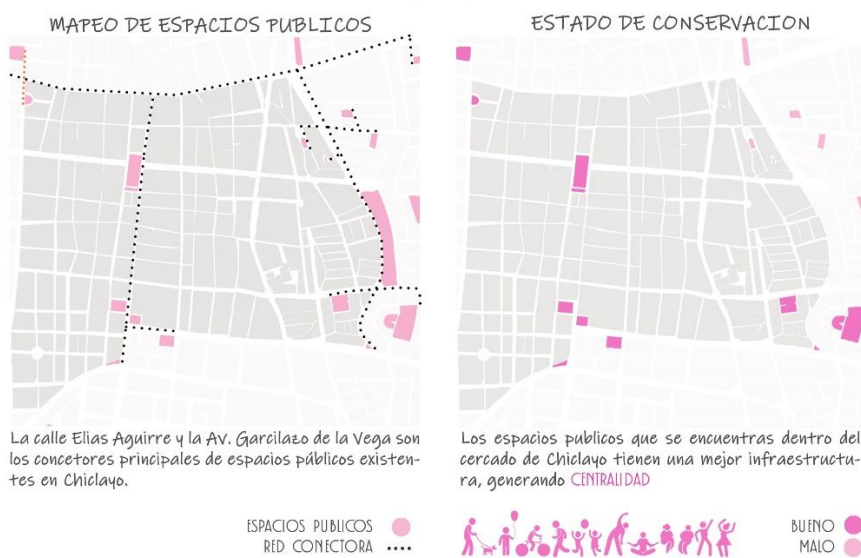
MAPEO DE ESPACIOS PUBLICOS

La calle Elias Aguirre y la Av. Garcilazo de la Vega son los concetores principales de espacios públicos existentes en Chiclayo.

ESPACIOS PUBLICOS
RED CONECTORA

ESTADO DE CONSERVACION

Los espacios publicos que se encuentras dentro del cercado de Chiclayo tienen una mejor infraestructura, generando CENTRALIDAD

BUENO
MALO